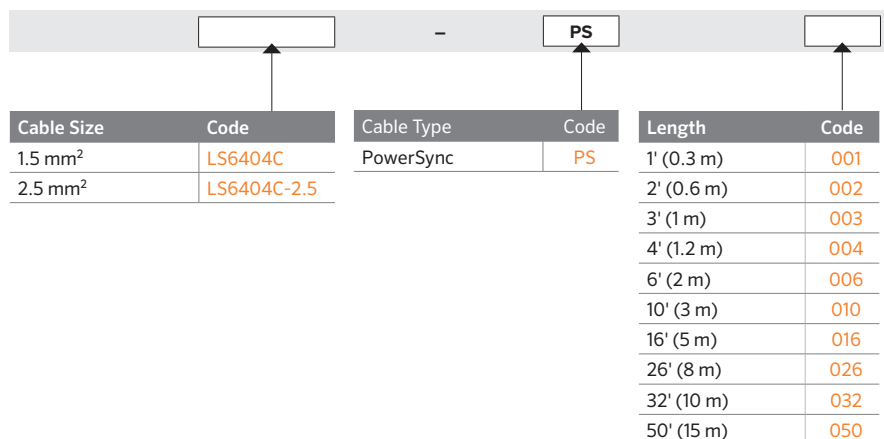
– PS

| Cable Size | Code |
|---|---|
| 1.5 mm$^2$ | LS6404C |
| 2.5 mm$^2$ | LS6404C-2.5 |

| Cable Type | Code |
|---|---|
| PowerSync | PS |

| Length | Code |
|---|---|
| 1' (0.3 m) | 001 |
| 2' (0.6 m) | 002 |
| 3' (1 m) | 003 |
| 4' (1.2 m) | 004 |
| 6' (2 m) | 006 |
| 10' (3 m) | 010 |
| 16' (5 m) | 016 |
| 26' (8 m) | 026 |
| 32' (10 m) | 032 |
| 50' (15 m) | 050 |